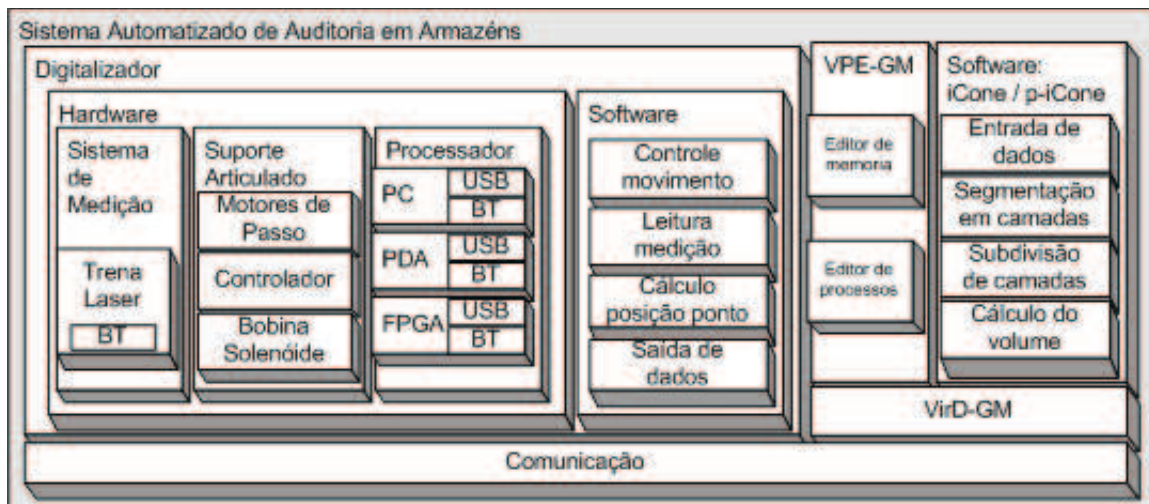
Sistema Automatizado de Auditoria em Armazéns

Digitalizador

Hardware

Sistema de Medição

Trena Laser

BT

Suporte Articulado

Motores de Passo

Controlador

Bobina Solenóide

Processador

PC

USB

BT

PDA

USB

BT

FPGA

USB

BT

Software

Controle movimento

Leitura medição

Cálculo posição ponto

Saída de dados

VPE-GM

Editor de memoria

Editor de processos

Software: iCone / p-iCone

Entrada de dados

Segmentação em camadas

Subdivisão de camadas

Cálculo do volume

VirD-GM

Comunicação